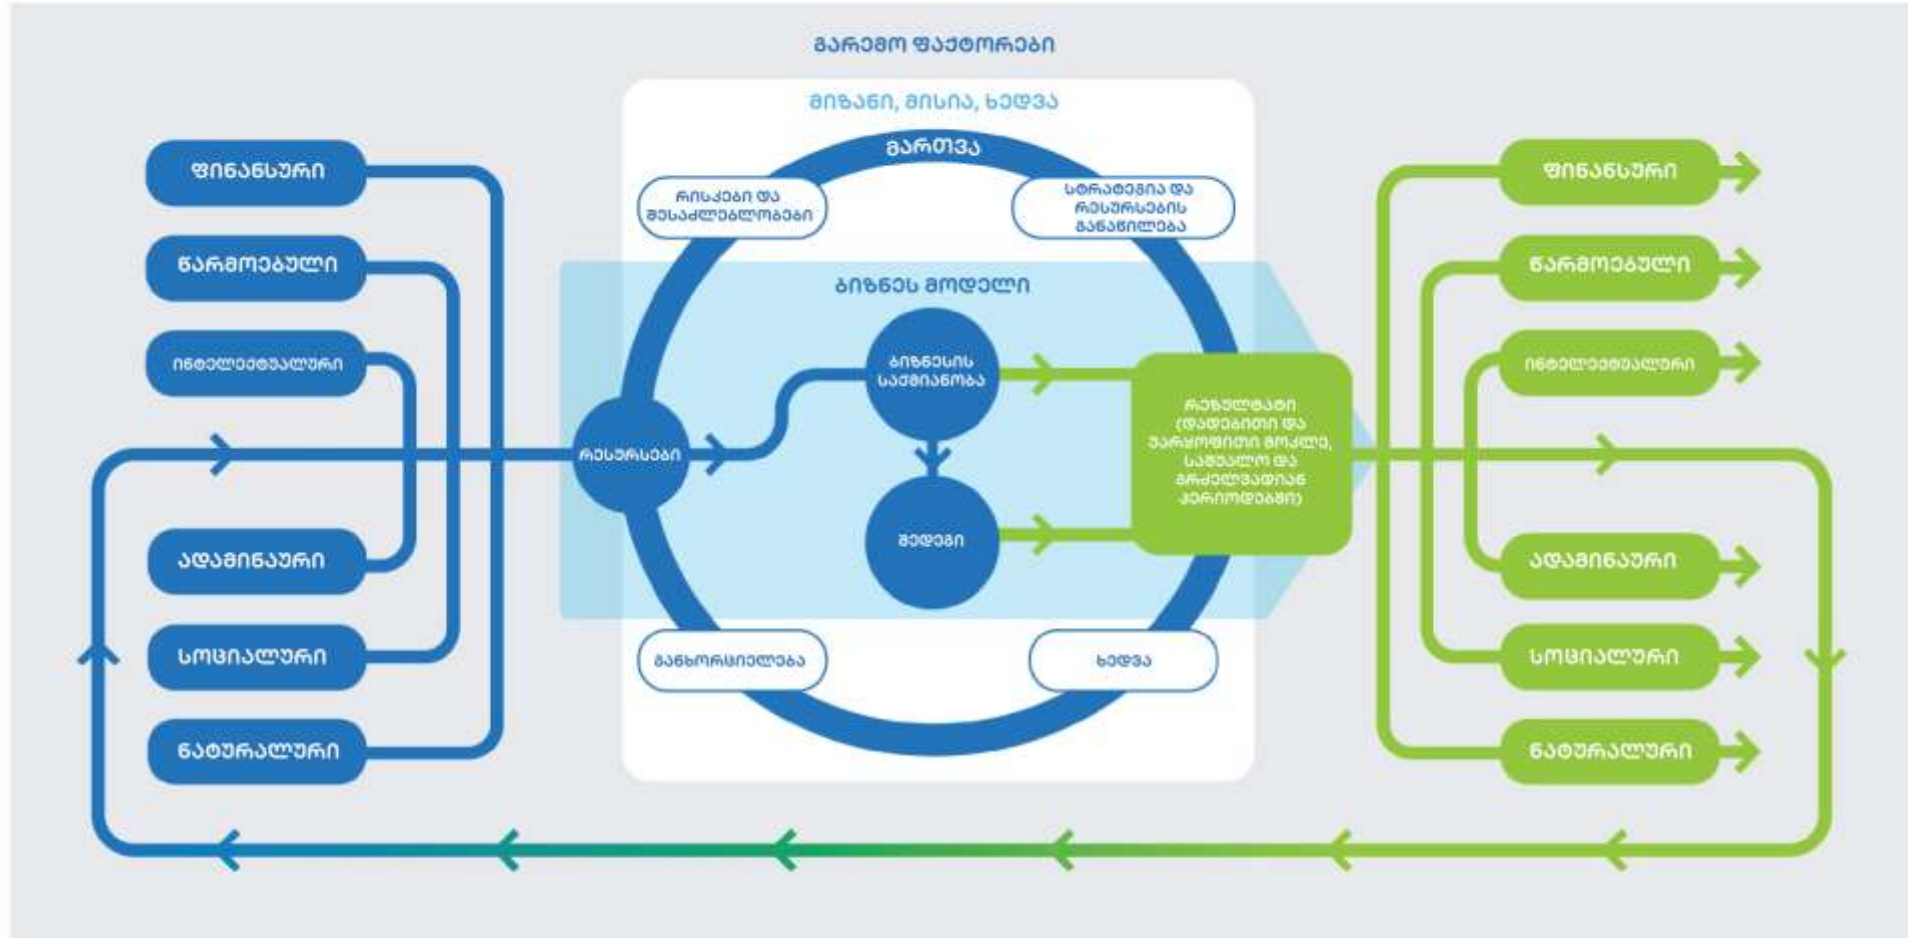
გარემო ფაქტორები

მიზანი, მისია, ხედვა

მართვა

რისკები და შესაძლებლობები

სტრატეგია და რესურსების განაწილება

ბიზნეს მოდელი

ფინანსური

წარმოებული

ინტელექტუალური

ადამიანური

სოციალური

ნატურალური

რესურსები

ბიზნესის საქმიანობა

შედეგი

რეზულტატი (დადებითი და უარყოფითი მოკლე, საშუალო და გრძელვადიან პერიოდებში)

განხორციელება

ხედვა

ფინანსური

წარმოებული

ინტელექტუალური

ადამიანური

სოციალური

ნატურალური